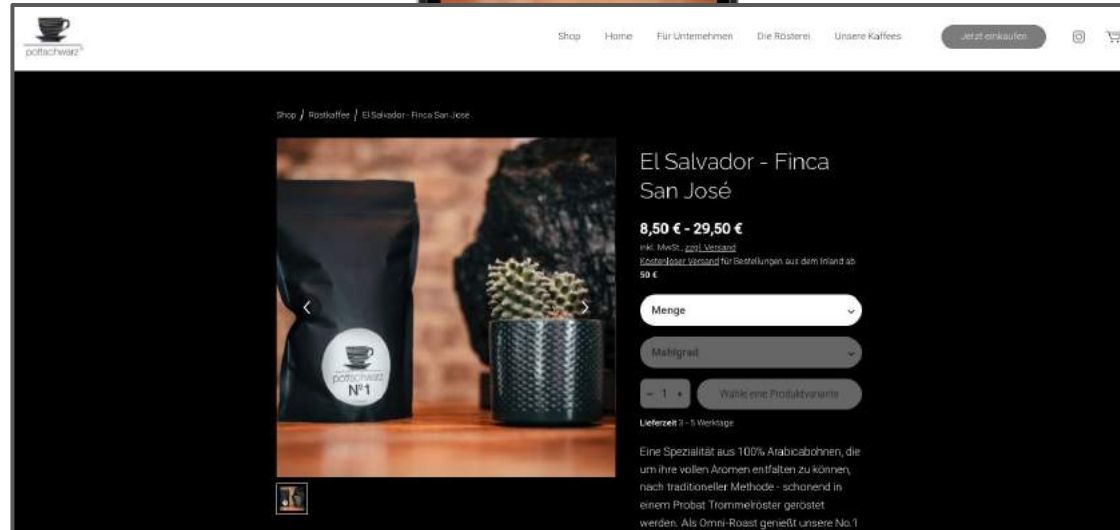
pottschwarz

Shop Home Für Unternehmen Die Rösterei Unsere Kaffees Jetzt einkaufen

Shop / Röstkaffee / El Salvador - Finca San José

pottschwarz
Nº1

El Salvador - Finca San José

8,50 € - 29,50 €

inkl. MwSt., zzgl. Versand
Kostenloser Versand für Bestellungen aus dem Inland ab 50 €

Menge

Mahlgrad

- 1 + Wähle eine Produktvariante

Lieferzeit 3 - 5 Werktage

Eine Spezialität aus 100% Arabicabohnen, die um ihre vollen Aromen entfalten zu können, nach traditioneller Methode - schonend in einem Probat Trommelröster geröstet werden. Als Omni-Roast genießt unsere No.1